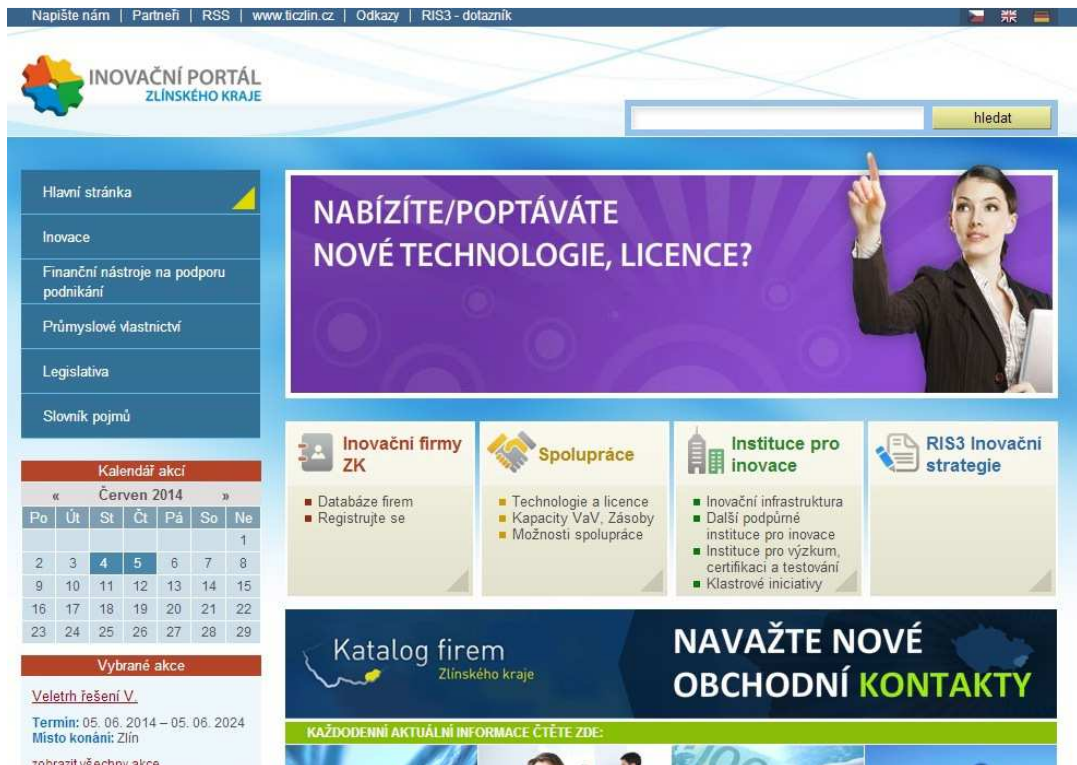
Napište nám | Partneři | RSS | www.ticzlin.cz | Odkazy | RIS3 - dotazník

INOVAČNÍ PORTÁL ZLÍNSKÉHO KRAJE

hledat

Hlavní stránka

Inovace

Finanční nástroje na podporu podnikání

Průmyslové vlastnictví

Legislativa

Slovník pojmů

NABÍZÍTE/POPTÁVÁTE NOVÉ TECHNOLOGIE, LICENCE?

Kalendář akcí

| « | Červen 2014 | | | | | » |
|---|---|---|---|---|---|---|
| Po | Út | St | Čt | Pá | So | Ne |
| | | | | | | 1 |
| 2 | 3 | 4 | 5 | 6 | 7 | 8 |
| 9 | 10 | 11 | 12 | 13 | 14 | 15 |
| 16 | 17 | 18 | 19 | 20 | 21 | 22 |
| 23 | 24 | 25 | 26 | 27 | 28 | 29 |

Vybrané akce

Veletrh řešení V.

Termín: 05. 06. 2014 – 05. 06. 2024
Místo konání: Zlín

zobrazit všechny akce

Inovační firmy ZK
■ Databáze firem
■ Registrujte se

Spolupráce
■ Technologie a licence
■ Kapacity VaV, Zásoby
■ Možnosti spolupráce

Instituce pro inovace
■ Inovační infrastruktura
■ Další podpůrné instituce pro inovace
■ Instituce pro výzkum, certifikaci a testování
■ Klastrové iniciativy

RIS3 Inovační strategie

Katalog firem Zlínského kraje

NAVAŽTE NOVÉ OBCHODNÍ KONTAKTY

KAŽDODENNÍ AKTUÁLNÍ INFORMACE ČTĚTE ZDE: